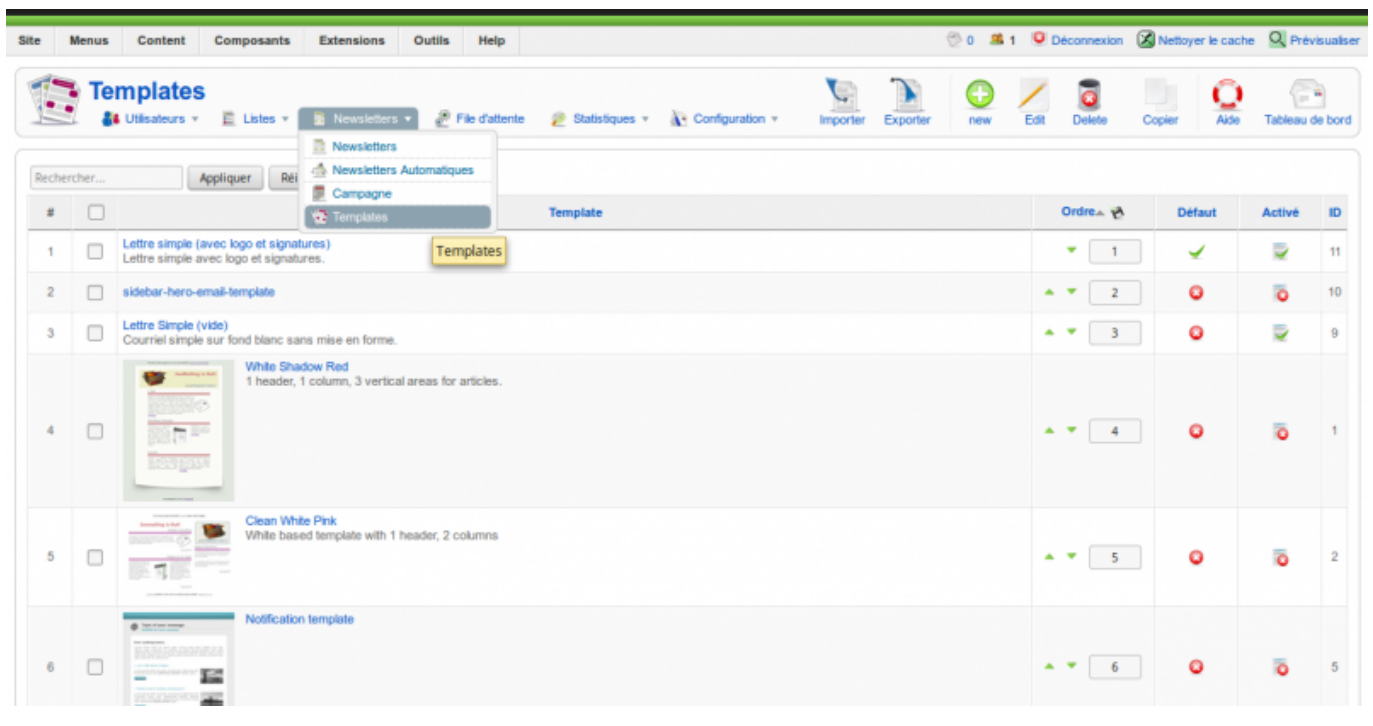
Site Menus Content Composants Extensions Outils Help

0 1 Déconnexion Nettoyer le cache Prévisualiser

Templates

Utilisateurs ▾ Listes ▾ Newsletters ▾ File d'attente Statistiques ▾ Configuration ▾

Importer Exporter new Edit Delete Copier Aide Tableau de bord

Newsletters
Newsletters Automatiques
Campagne
Templates

Rechercher... Appliquer Ré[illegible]

Templates

| # | | Template | Ordre | Défaut | Activé | ID |
|---|---|---|---|---|---|---|
| 1 | | Lettre simple (avec logo et signatures) Lettre simple avec logo et signatures. | 1 | | | 11 |
| 2 | | sidebar-hero-email-template | 2 | | | 10 |
| 3 | | Lettre Simple (vide) Courriel simple sur fond blanc sans mise en forme. | 3 | | | 9 |
| 4 | | White Shadow Red 1 header, 1 column, 3 vertical areas for articles. | 4 | | | 1 |
| 5 | | Clean White Pink White based template with 1 header, 2 columns | 5 | | | 2 |
| 6 | | Notification template | 6 | | | 5 |